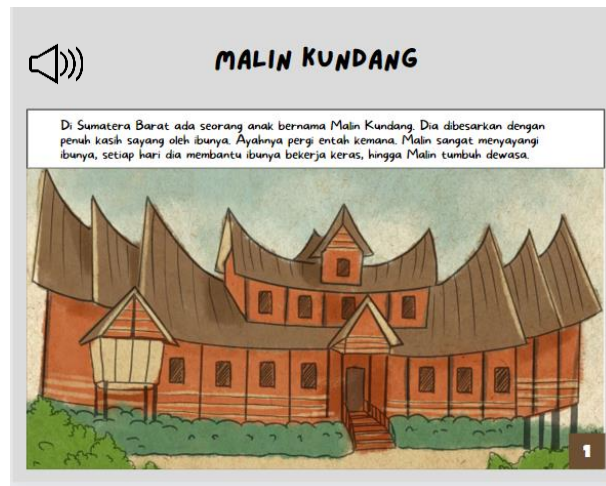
MALIN KUNDANG

Di Sumatera Barat ada seorang anak bernama Malin Kundang. Dia dibesarkan dengan penuh kasih sayang oleh ibunya. Ayahnya pergi entah kemana. Malin sangat menyayangi ibunya, setiap hari dia membantu ibunya bekerja keras, hingga Malin tumbuh dewasa.

1